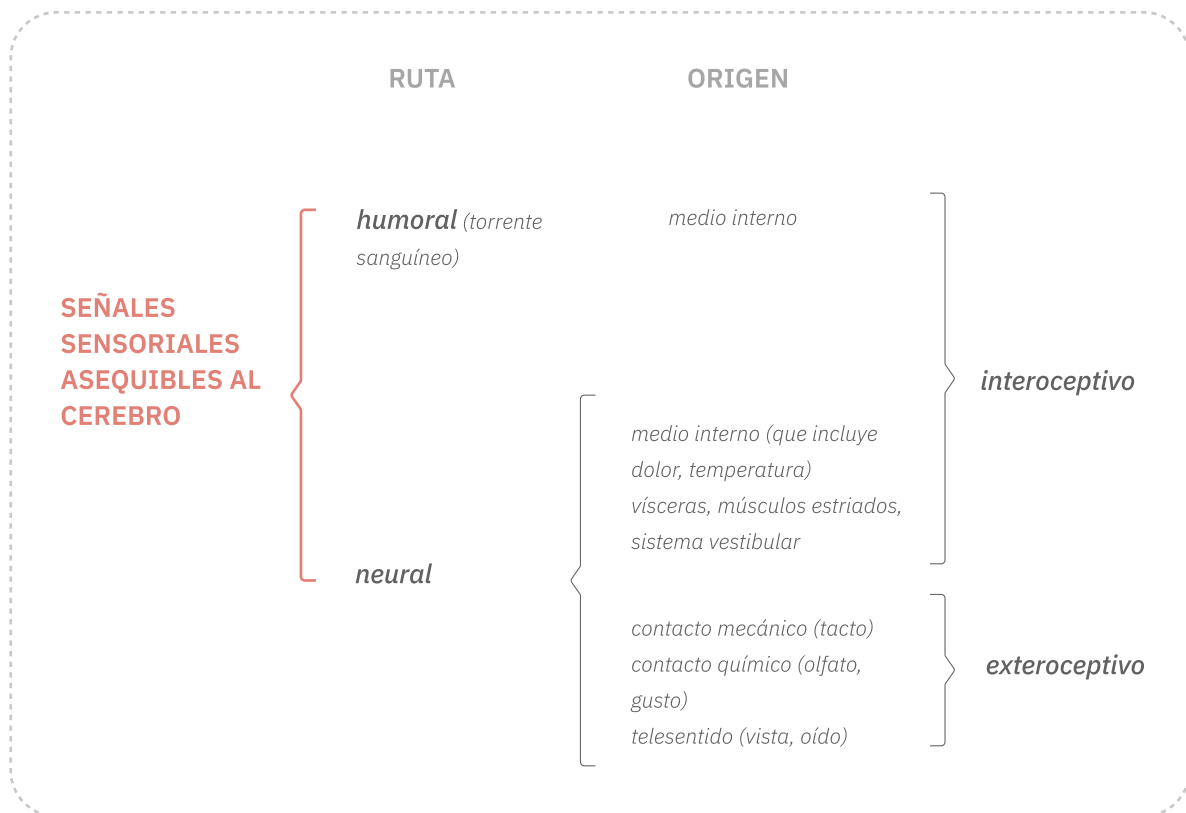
RUTA

ORIGEN

humoral (torrente sanguíneo)

medio interno

SEÑALES SENSORIALES ASEQUIBLES AL CEREBRO

interoceptivo

medio interno (que incluye dolor, temperatura)
vísceras, músculos estriados, sistema vestibular

neural

contacto mecánico (tacto)
contacto químico (olfato, gusto)
telesentido (vista, oído)

exteroceptivo